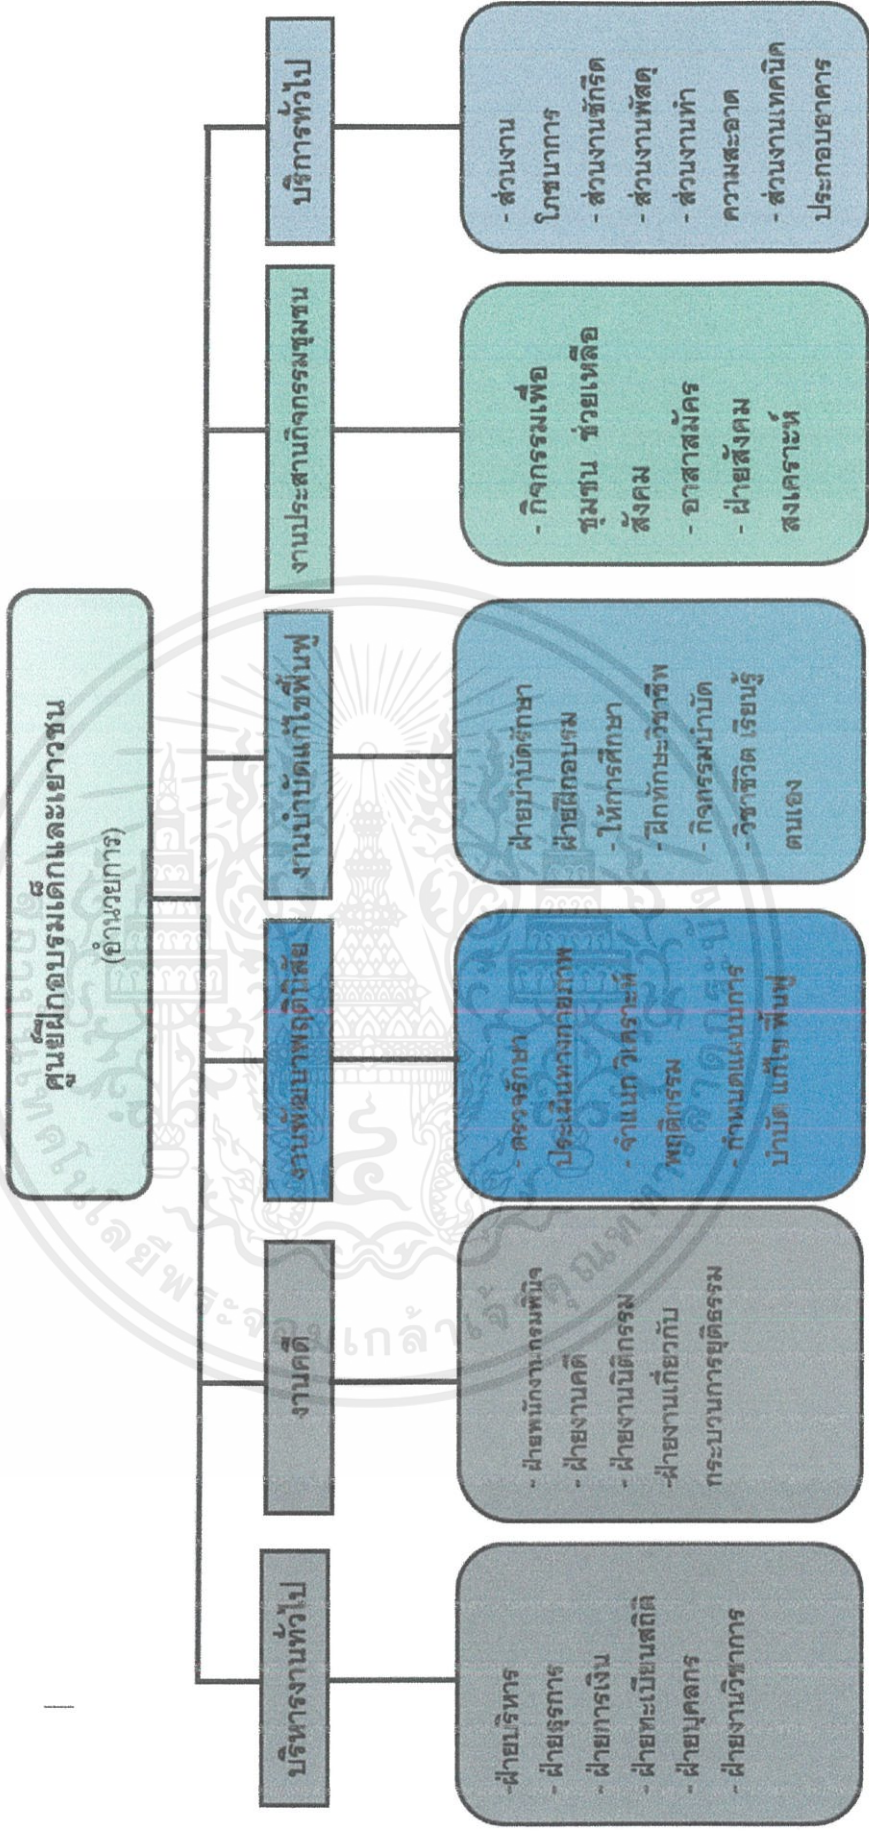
ศูนย์ฝึกอบรมเด็กและเยาวชน
(ผู้อำนวยการ)

บริหารงานทั่วไป

-ฝ่ายบริหาร
- ฝ่ายธุรการ
- ฝ่ายการเงิน
- ฝ่ายทะเบียนสถิติ
- ฝ่ายบุคลากร
- ฝ่ายงานวิชาการ

งานคดี

- ฝ่ายพนักงานกรมพินิจ
- ฝ่ายงานคดี
- ฝ่ายงานนิติกรรม
-ฝ่ายงานเกี่ยวกับกระบวนการยุติธรรม

งานพัฒนาพฤตินิสัย

- ตรวจรักษา ประเมินทางกายภาพ
- จำแนก วิเคราะห์ พฤติกรรม
- กำหนดแผนบำบัด แก้ไข ฟื้นฟู

งานบำบัดแก้ไขฟื้นฟู

ฝ่ายบำบัดรักษา
ฝ่ายฝึกอบรม
- ให้การศึกษา
- ฝึกทักษะอาชีพ
- กิจกรรมบำบัด
- วิชาชีวิต เรียนรู้ตนเอง

งานประสานกิจกรรมชุมชน

- กิจกรรมเพื่อชุมชน ช่วยเหลือสังคม
- อาสาสมัคร
- ฝ่ายสังคมสงเคราะห์

บริการทั่วไป

- ส่วนงานโภชนาการ
- ส่วนงานซักรีด
- ส่วนงานพัสดุ
- ส่วนงานทำความสะอาด
- ส่วนงานเทคนิคประกอบอาคาร